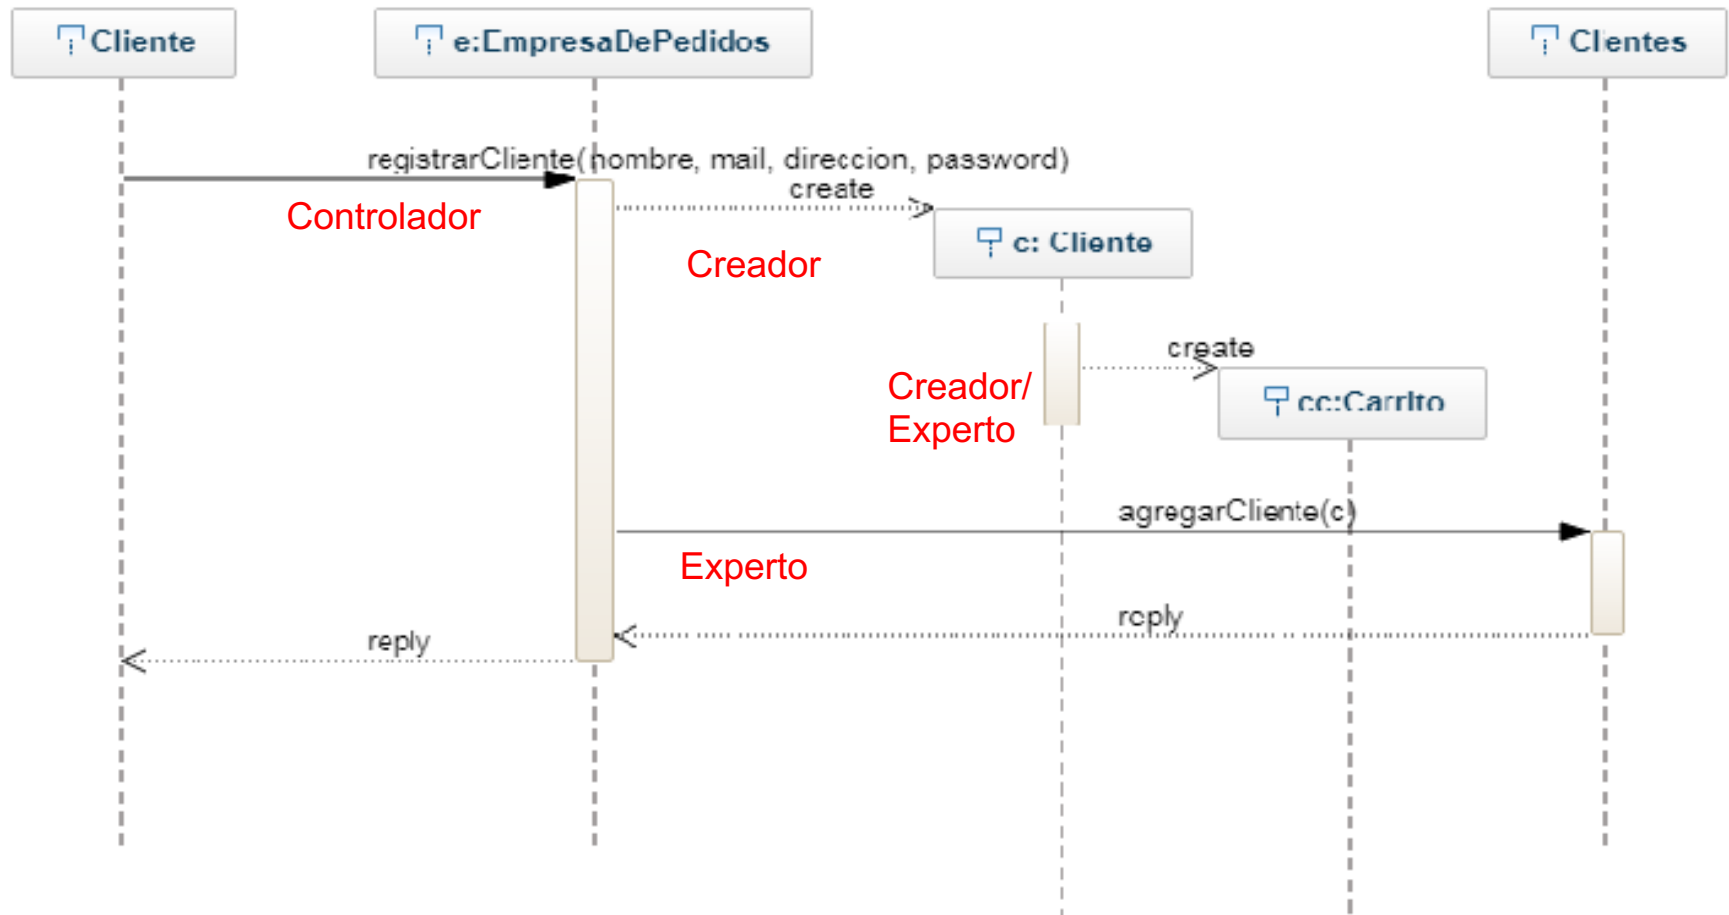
Cliente

e:EmpresaDePedidos

Clientes

registrarCliente(nombre, mail, direccion, password)

Controlador

create

c: Cliente

Creador

create

Creador/ Experto

cc:Carrito

agregarCliente(c)

Experto

reply

reply